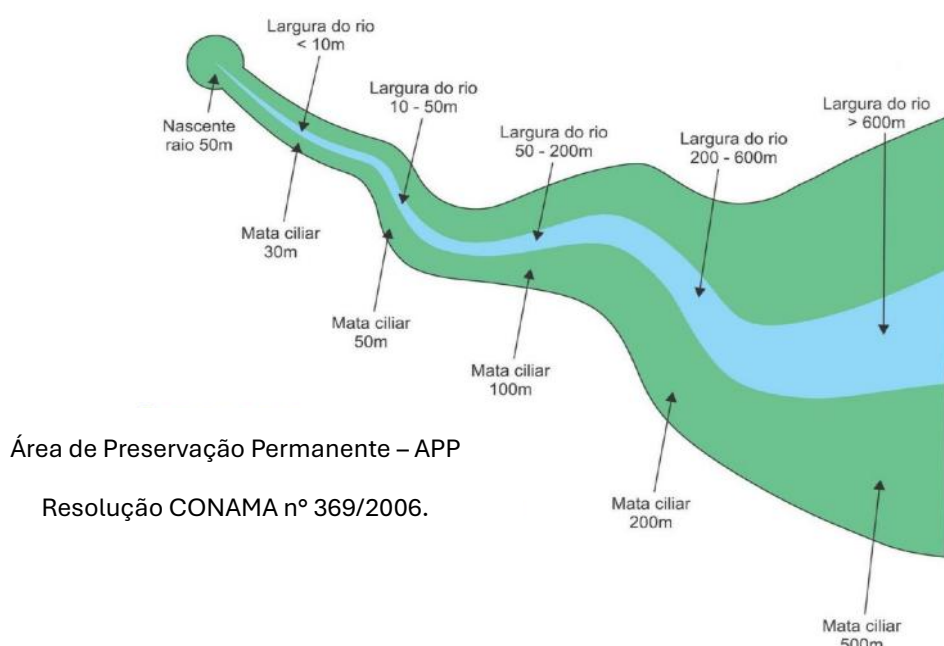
Largura do rio
< 10m

Nascente
raio 50m

Largura do rio
10 - 50m

Largura do rio
50 - 200m

Largura do rio
200 - 600m

Largura do rio
> 600m

Mata ciliar
30m

Mata ciliar
50m

Mata ciliar
100m

Área de Preservação Permanente – APP

Resolução CONAMA nº 369/2006.

Mata ciliar
200m

Mata ciliar
500m